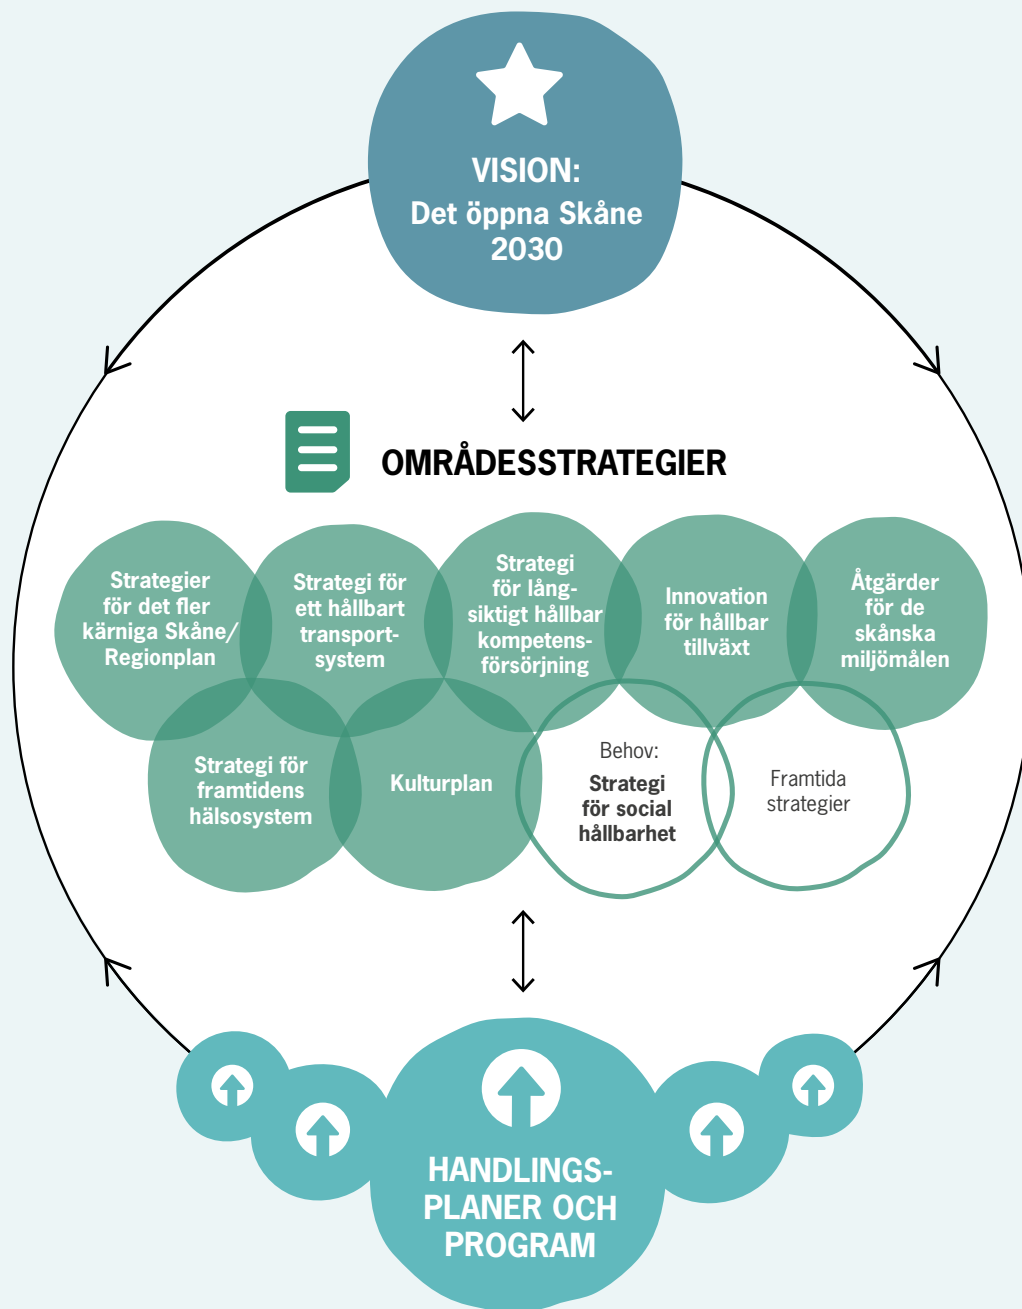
VISION:
Det öppna Skåne 2030

OMRÅDESSTRATEGIER

Strategier för det fler kärniga Skåne/ Regionplan

Strategi för ett hållbart transportsystem

Strategi för långsiktigt hållbar kompetensförsörjning

Innovation för hållbar tillväxt

Åtgärder för de skånska miljömålen

Strategi för framtidens hälsosystem

Kulturplan

Behov:
Strategi för social hållbarhet

Framtida strategier

HANDLINGSPLANER OCH PROGRAM